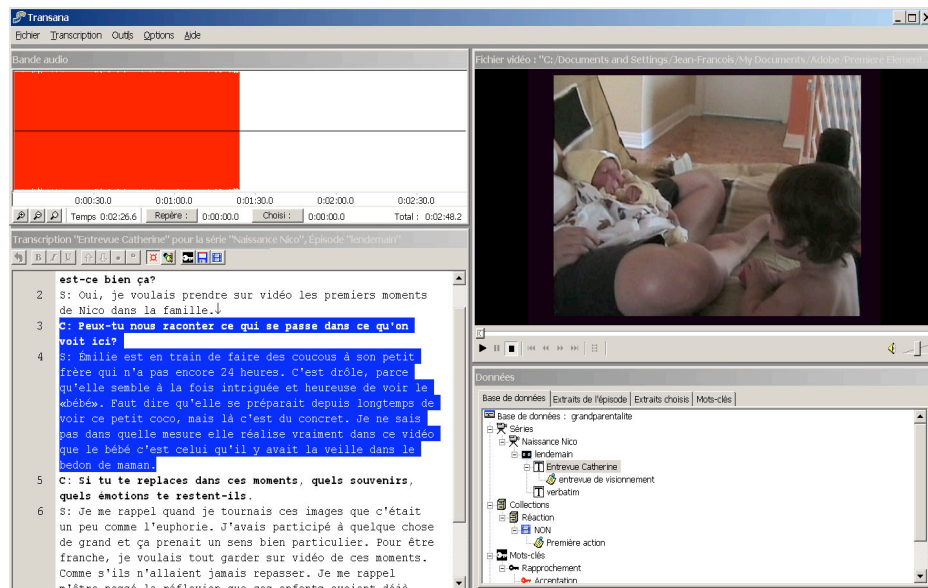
Transana

Fichier Transcription Outils Options Aide

Bande audio

0:00:30.0 0:01:00.0 0:01:30.0 0:02:00.0 0:02:30.0

Temps 0:02:26.6 Repère : 0:00:00.0 Choisi : 0:00:00.0 Total : 0:02:48.2

Transcription "Entrevue Catherine" pour la série "Naissance Nico", Épisode "lendemain"

est-ce bien ça?

2 S: Oui, je voulais prendre sur vidéo les premiers moments de Nico dans la famille.

3 C: Peux-tu nous raconter ce qui se passe dans ce qu'on voit ici?

4 S: Émilie est en train de faire des coucous à son petit frère qui n'a pas encore 24 heures. C'est drôle, parce qu'elle semble à la fois intriguée et heureuse de voir le «bébé». Faut dire qu'elle se préparait depuis longtemps de voir ce petit coco, mais là c'est du concret. Je ne sais pas dans quelle mesure elle réalise vraiment dans ce vidéo que le bébé c'est celui qu'il y avait la veille dans le bedon de maman.

5 C: Si tu te replaces dans ces moments, quels souvenirs, quels émotions te restent-ils.

6 S: Je me rappel quand je tournais ces images que c'était un peu comme l'euphorie. J'avais participé à quelque chose de grand et ça prenait un sens bien particulier. Pour être franche, je voulais tout garder sur vidéo de ces moments. Comme s'ils n'allaient jamais repasser. Je me rappel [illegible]

Fichier vidéo : "C:/Documents and Settings/Jean-Francois/My Documents/Adobe/Premiere Element

Données

Base de données | Extraits de l'épisode | Extraits choisis | Mots-clés

Base de données : grandparentalite
Séries
Naissance Nico
lendemain
Entrevue Catherine
entrevue de visionnement
verbatim
Collections
Réaction
NON
Première action
Mots-clés
Rapprochement
Accentation